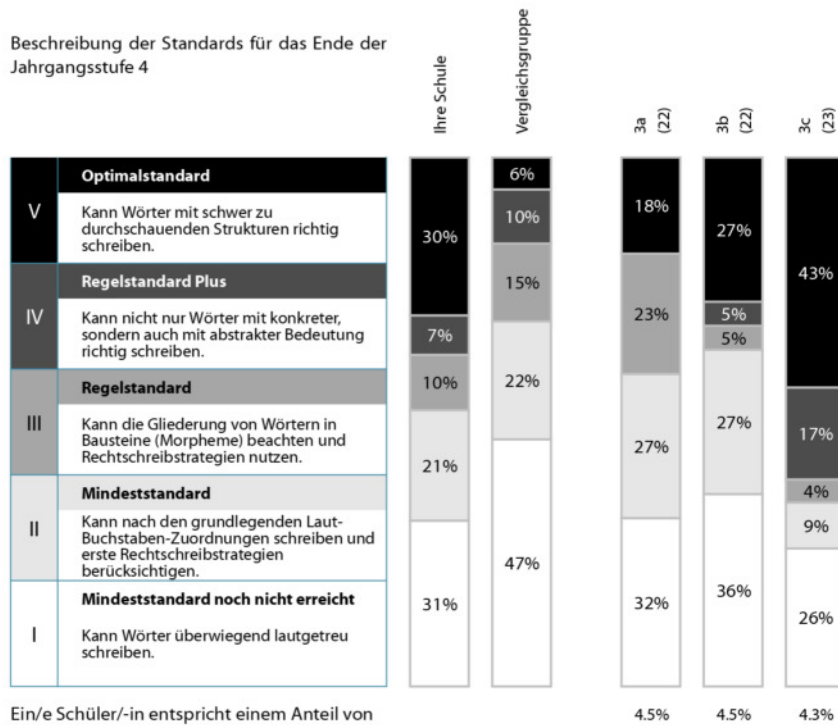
Beschreibung der Standards für das Ende der Jahrgangsstufe 4

Ihre Schule

Vergleichsgruppe

3a (22)

3b (22)

3c (23)

| | |
|---|---|
| V | **Optimalstandard** |
| | Kann Wörter mit schwer zu durchschauenden Strukturen richtig schreiben. |
| IV | **Regelstandard Plus** |
| | Kann nicht nur Wörter mit konkreter, sondern auch mit abstrakter Bedeutung richtig schreiben. |
| III | **Regelstandard** |
| | Kann die Gliederung von Wörtern in Bausteine (Morpheme) beachten und Rechtschreibstrategien nutzen. |
| II | **Mindeststandard** |
| | Kann nach den grundlegenden Laut-Buchstaben-Zuordnungen schreiben und erste Rechtschreibstrategien berücksichtigen. |
| I | **Mindeststandard noch nicht erreicht** |
| | Kann Wörter überwiegend lautgetreu schreiben. |

30%
7%
10%
21%
31%

6%
10%
15%
22%
47%

18%
23%
27%
32%

27%
5%
5%
27%
36%

43%
17%
4%
9%
26%

Ein/e Schüler/-in entspricht einem Anteil von 4.5% 4.5% 4.3%